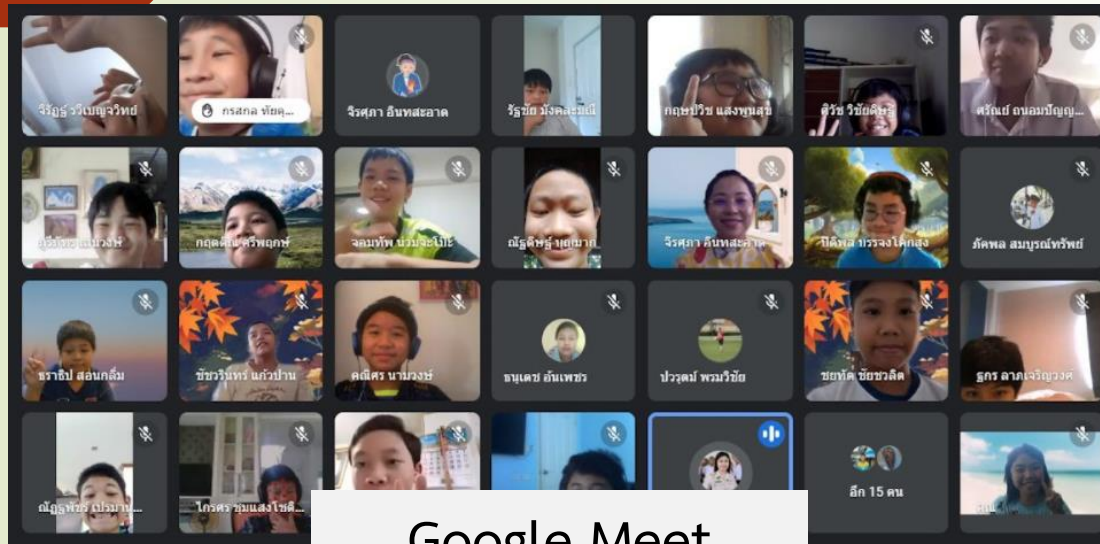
จิรัฏฐ์ วีเบญจวิทย์

กรสกล ทัยคุ...

จิรศุภา อินทสะอาด

รัฐชัย มังคละมณี

กฤษบ์วิช แสงพูนสุข

ศิวัช วิชัยดิษฐ

ศรัณย์ ถนอมปัญญ...

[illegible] แก้วงษ์

กฤตติน ศรีพฤกษ์

จอมทัพ นามจะโป๊ะ

ณัฐดิษฐ์ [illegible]

จิรศุภา อินทสะอาด

ปิติพล บรรจงโคกสูง

ภัคพล สมบูรณ์ทรัพย์

ธราธิป สอนกลิ่ม

ชัชวินทร์ แก้วปาน

คณิศร นามวงษ์

ธนเดช อินเพชร

ปวรุตม์ พรมวิชัย

ชยทัต ชัยชวลิต

ธูกร ลาภเจริญวงศ์

ณัฐพัชร์ เปรมาน...

ไกรศร ชุมแสงโชติ...

อีก 15 คน

Google Meet